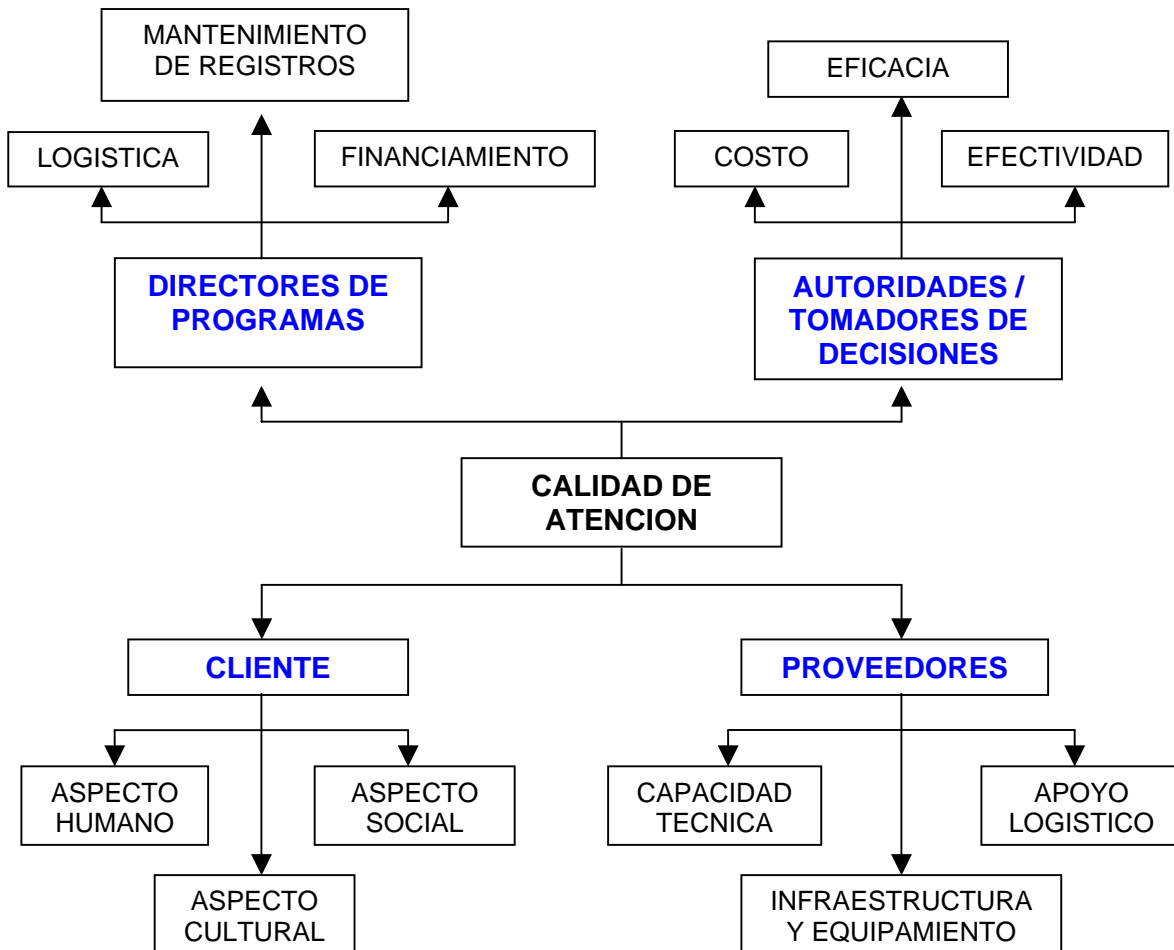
MANTENIMIENTO DE REGISTROS

LOGISTICA

FINANCIAMIENTO

EFICACIA

COSTO

EFECTIVIDAD

DIRECTORES DE PROGRAMAS

AUTORIDADES / TOMADORES DE DECISIONES

CALIDAD DE ATENCION

CLIENTE

PROVEEDORES

ASPECTO HUMANO

ASPECTO SOCIAL

CAPACIDAD TECNICA

APOYO LOGISTICO

ASPECTO CULTURAL

INFRAESTRUCTURA Y EQUIPAMIENTO